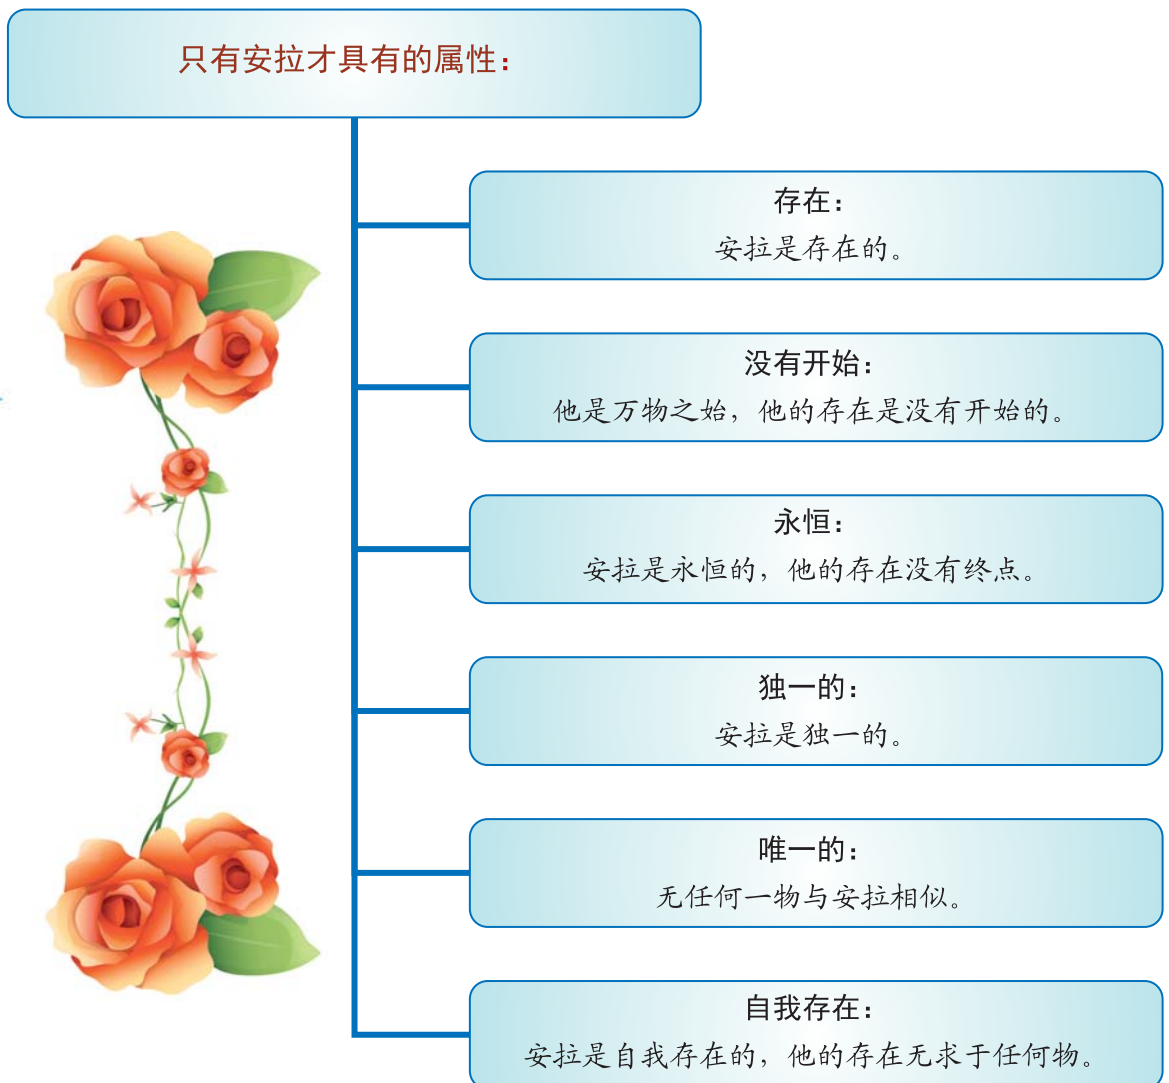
只有安拉才具有的属性：

存在：
安拉是存在的。

没有开始：
他是万物之始，他的存在是没有开始的。

永恒：
安拉是永恒的，他的存在没有终点。

独一的：
安拉是独一的。

唯一的：
无任何一物与安拉相似。

自我存在：
安拉是自我存在的，他的存在无求于任何物。